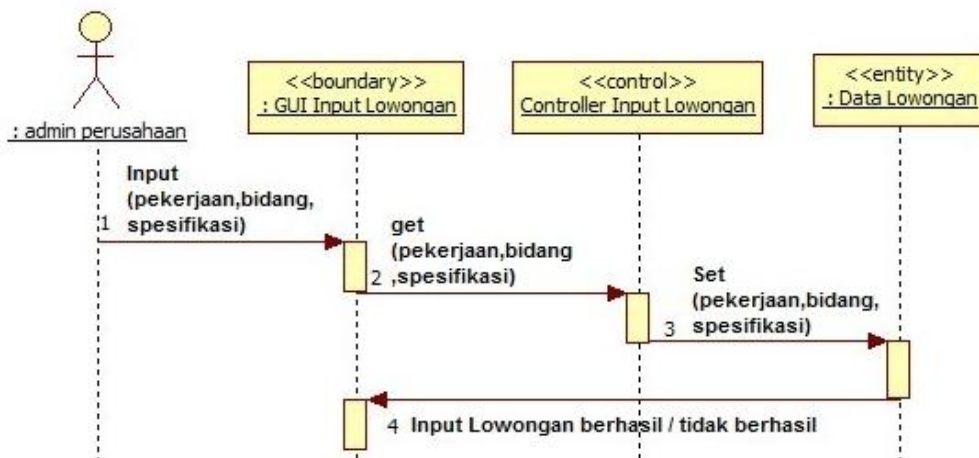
: admin perusahaan

<<boundary>>
: GUI Input Lowongan

<<control>>
Controller Input Lowongan

<<entity>>
: Data Lowongan

1 Input (pekerjaan,bidang, spesifikasi)

2 get (pekerjaan,bidang ,spesifikasi)

3 Set (pekerjaan,bidang, spesifikasi)

4 Input Lowongan berhasil / tidak berhasil